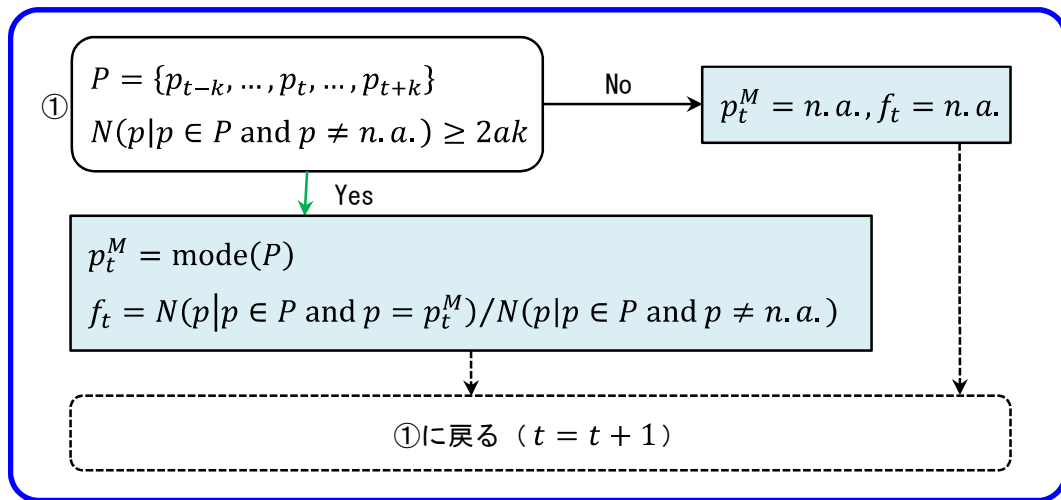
①
$P = \{p_{t-k}, \dots, p_t, \dots, p_{t+k}\}$
$N(p|p \in P \text{ and } p \neq n.a.) \geq 2ak$

No

$p_t^M = n.a., f_t = n.a.$

Yes

$p_t^M = \text{mode}(P)$
$f_t = N(p|p \in P \text{ and } p = p_t^M)/N(p|p \in P \text{ and } p \neq n.a.)$

①に戻る（$t = t + 1$）